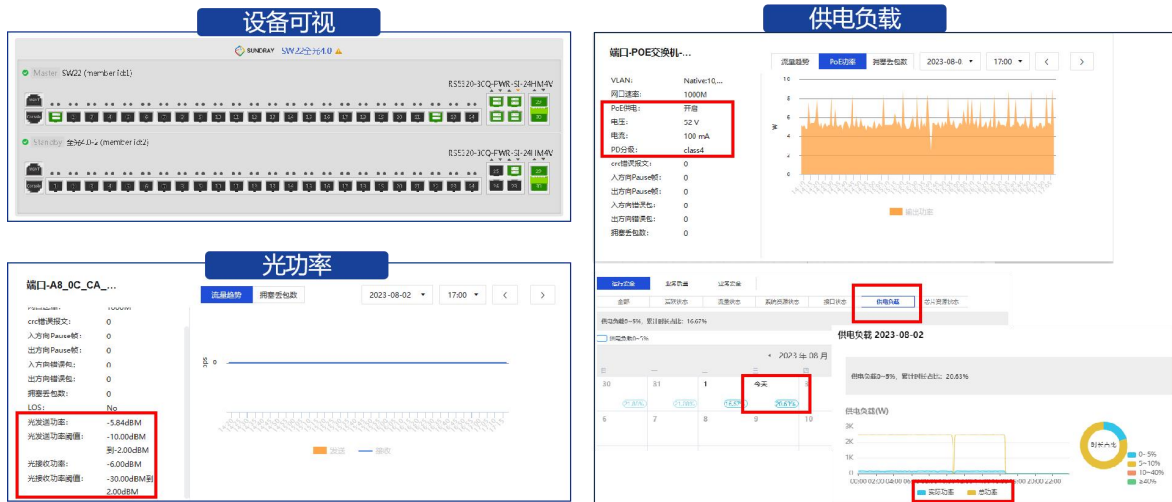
设备可视

SUNDRAY SW22全光4.0

Master SW22 (member id:1)

RS5320-30Q-FWR-SI-24HM4V

Standby 全光4.0-2 (member id:2)

RS5320-30Q-FWR-SI-24HM4V

供电负载

端口-POE交换机-...

VLAN: Native:10,...
网口速率: 1000M
PoE供电: 开启
电压: 52 V
电流: 100 mA
PD分级: class4
crc错误报文: 0
入方向Pause帧: 0
出方向Pause帧: 0
入方向错误包: 0
出方向错误包: 0
拥塞丢包数: 0

流量趋势 PoE功率 拥塞丢包数 2023-08-0 17:00

输出功率

光功率

端口-A8_0C_CA_...

crc错误报文: 0
入方向Pause帧: 0
出方向Pause帧: 0
入方向错误包: 0
出方向错误包: 0
拥塞丢包数: 0
LOS: No
光发送功率: -5.84dBM
光发送功率阈值: -10.00dBM到-2.00dBM
光接收功率: -6.00dBM
光接收功率阈值: -30.00dBM到2.00dBM

流量趋势 拥塞丢包数 2023-08-02 17:00

发送 接收

供电负载

供电负载 2023-08-02

2023年08月

30 31 1 今天 3
6 7 8 9 10

供电负载0~5%，累计时长占比: 20.83%

供电负载(W)

3K 2K 1K 0

实际功率 总功率

时长占比

0~5% 5~10% 10~40% ≥40%